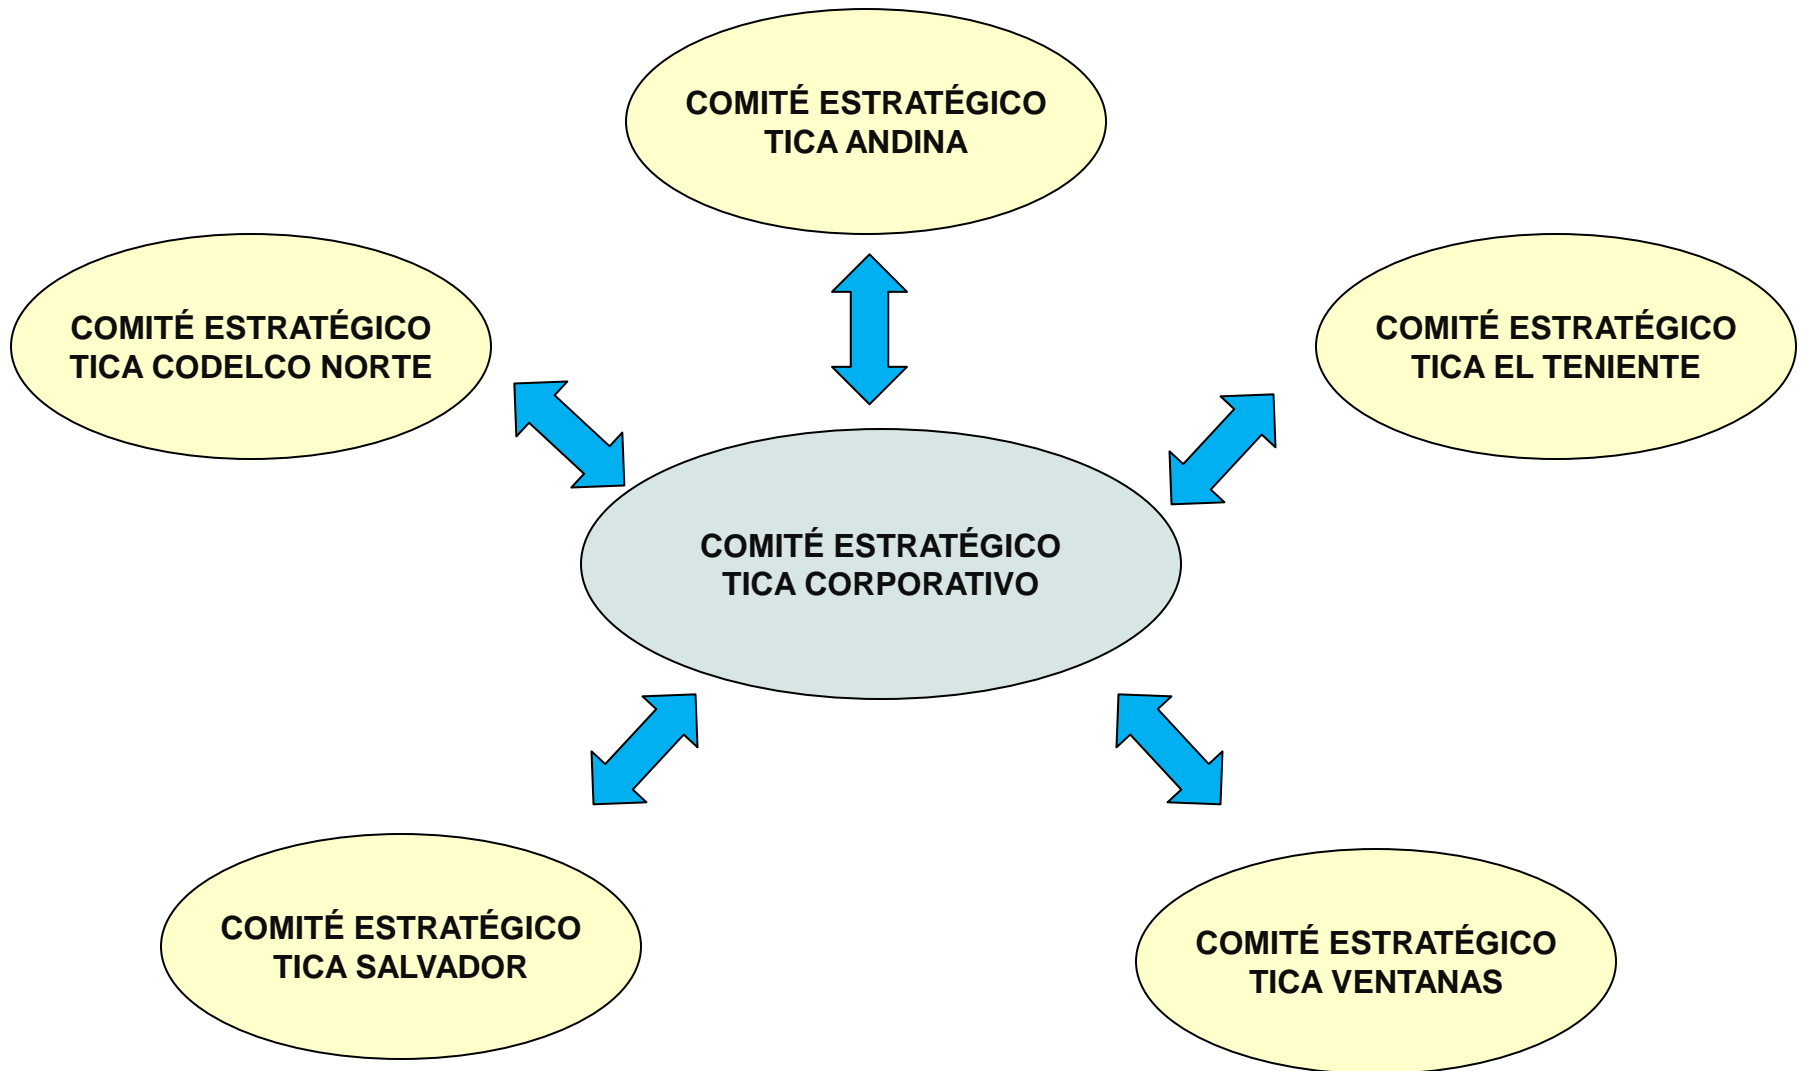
COMITÉ ESTRATÉGICO TICA ANDINA

COMITÉ ESTRATÉGICO TICA CODELCO NORTE

COMITÉ ESTRATÉGICO TICA EL TENIENTE

COMITÉ ESTRATÉGICO TICA CORPORATIVO

COMITÉ ESTRATÉGICO TICA SALVADOR

COMITÉ ESTRATÉGICO TICA VENTANAS